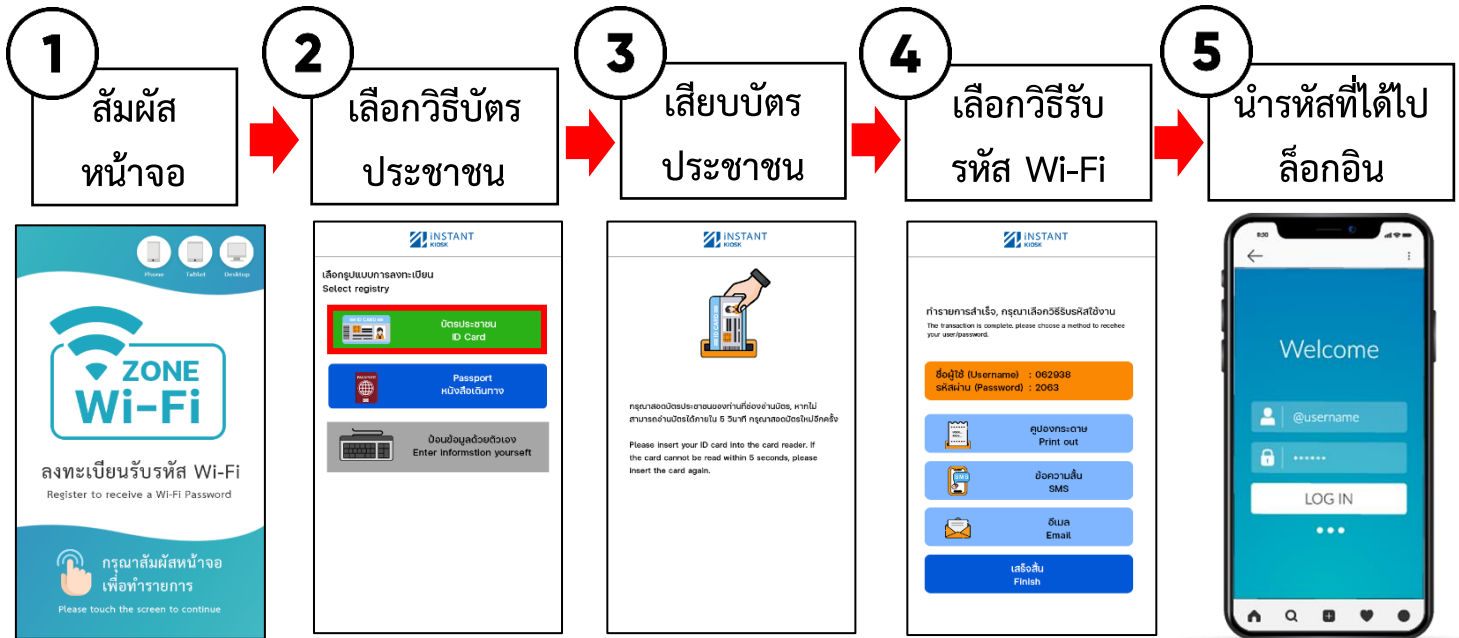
1
สัมผัส หน้าจอ

2
เลือกวิธีบัตร ประชาชน

3
เสียบบัตร ประชาชน

4
เลือกวิธีรับ รหัส Wi-Fi

5
นำรหัสที่ได้ไป ล็อกอิน

Phone Tablet Desktop

ZONE
Wi-Fi

ลงทะเบียนรับรหัส Wi-Fi
Register to receive a Wi-Fi Password

กรุณาสัมผัสหน้าจอ
เพื่อทำรายการ
Please touch the screen to continue

INSTANT KIOSK

เลือกรูปแบบการลงทะเบียน
Select registry

บัตรประชาชน
ID Card

Passport
หนังสือเดินทาง

ป้อนข้อมูลด้วยตัวเอง
Enter informstion yourself

INSTANT KIOSK

กรุณาสอดบัตรประชาชนของท่านที่ช่องอ่านบัตร, หากไม่สามารถอ่านบัตรได้ภายใน 5 วินาที กรุณาสอดบัตรใหม่อีกครั้ง

Please insert your ID card into the card reader. If the card cannot be read within 5 seconds, please insert the card again.

INSTANT KIOSK

ทำรายการสำเร็จ, กรุณาเลือกวิธีรับรหัสใช้งาน
The transaction is complete, please choose a method to receive your user/password.

ชื่อผู้ใช้ (Username) : 062938
รหัสผ่าน (Password) : 2063

คูปองกระดาษ
Print out

ข้อความสั้น
SMS

อีเมล
Email

เสร็จสิ้น
Finish

8:30

Welcome

@username

••••••

LOG IN

•••